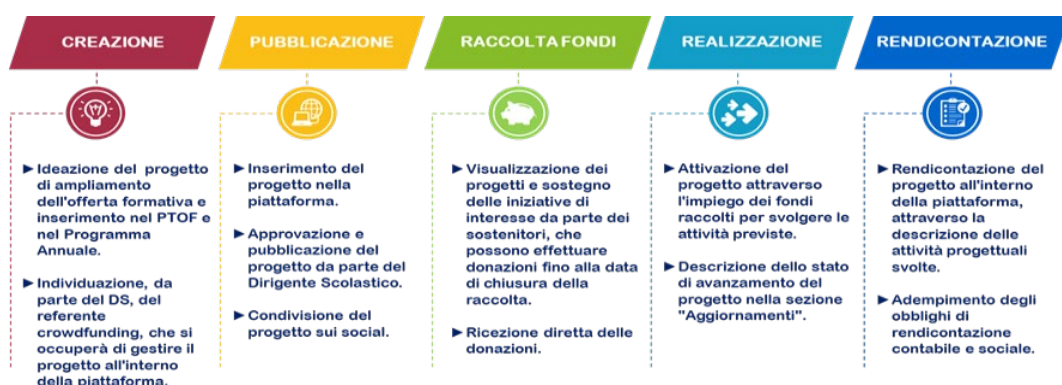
CREAZIONE

► Ideazione del progetto di ampliamento dell'offerta formativa e inserimento nel PTOF e nel Programma Annuale.

► Individuazione, da parte del DS, del referente crowdfunding, che si occuperà di gestire il progetto all'interno della piattaforma.

PUBBLICAZIONE

► Inserimento del progetto nella piattaforma.

► Approvazione e pubblicazione del progetto da parte del Dirigente Scolastico.

► Condivisione del progetto sui social.

RACCOLTA FONDI

► Visualizzazione dei progetti e sostegno delle iniziative di interesse da parte dei sostenitori, che possono effettuare donazioni fino alla data di chiusura della raccolta.

► Ricezione diretta delle donazioni.

REALIZZAZIONE

► Attivazione del progetto attraverso l'impiego dei fondi raccolti per svolgere le attività previste.

► Descrizione dello stato di avanzamento del progetto nella sezione "Aggiornamenti".

RENDICONTAZIONE

► Rendicontazione del progetto all'interno della piattaforma, attraverso la descrizione delle attività progettuali svolte.

► Adempimento degli obblighi di rendicontazione contabile e sociale.